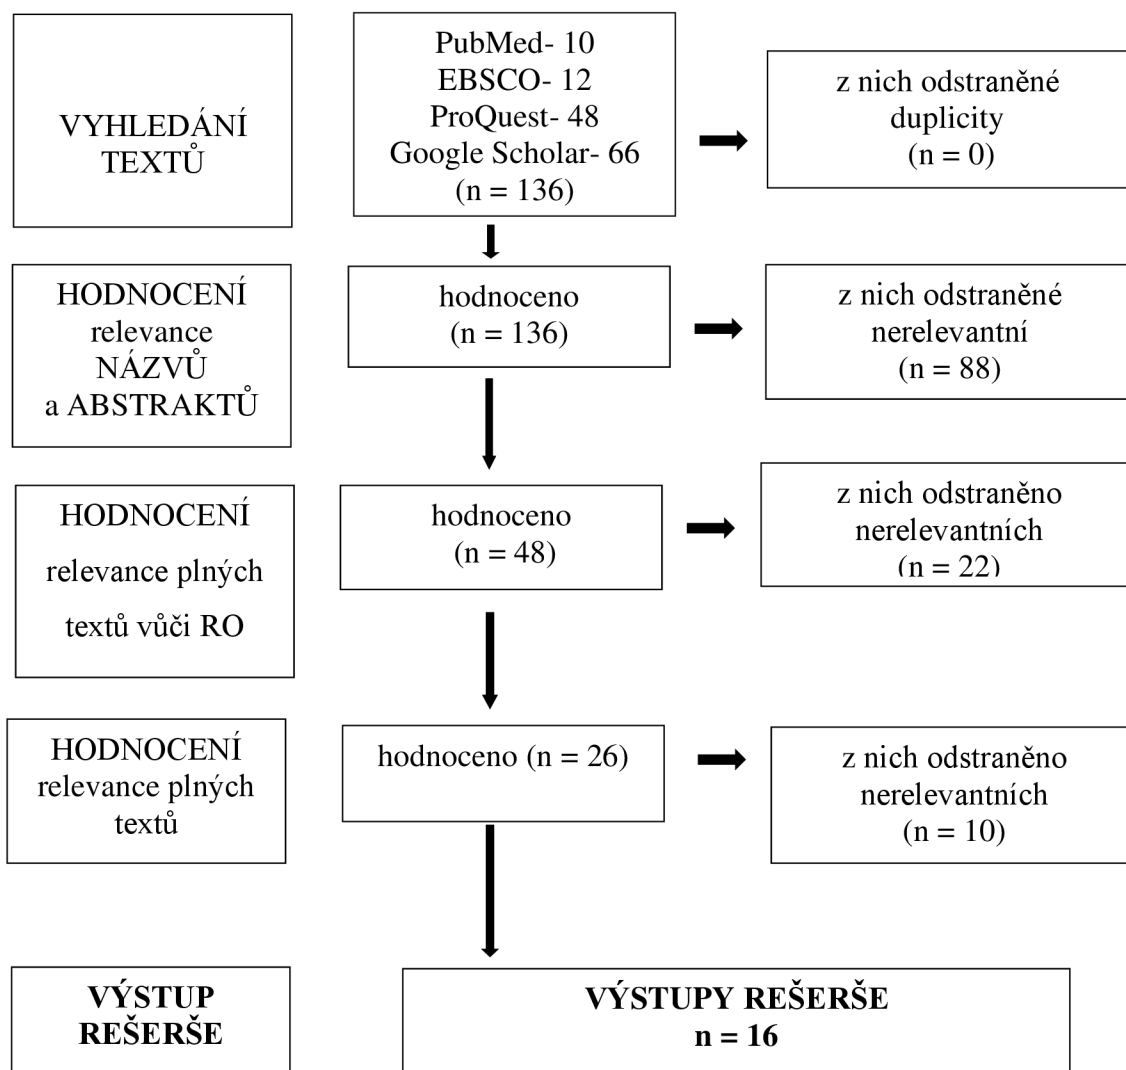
VYHLEDÁNÍ TEXTŮ

PubMed- 10
EBSCO- 12
ProQuest- 48
Google Scholar- 66
(n = 136)

z nich odstraněné duplicity
(n = 0)

HODNOCENÍ relevance NÁZVŮ a ABSTRAKTŮ

hodnoceno
(n = 136)

z nich odstraněné nerelevantní
(n = 88)

HODNOCENÍ relevance plných textů vůči RO

hodnoceno
(n = 48)

z nich odstraněno nerelevantních
(n = 22)

HODNOCENÍ relevance plných textů

hodnoceno (n = 26)

z nich odstraněno nerelevantních
(n = 10)

VÝSTUP REŠERŠE

VÝSTUPY REŠERŠE
n = 16